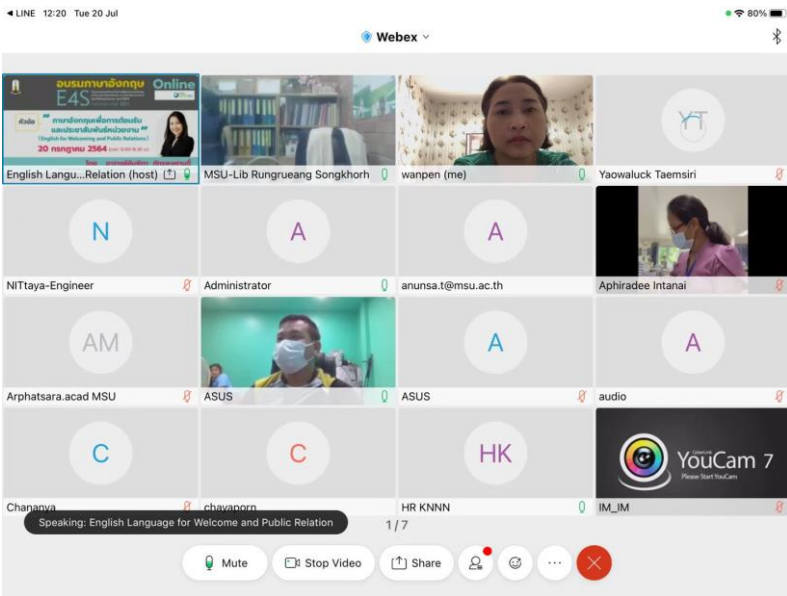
◀ LINE 12:20 Tue 20 Jul

80%

Webex

อบรมภาษาอังกฤษ Online
E4S
หัวข้อ "ภาษาอังกฤษเพื่อการต้อนรับและประชาสัมพันธ์หน่วยงาน"
(English for Welcoming and Public Relations)
20 กรกฎาคม 2564

English Langu...Relation (host)

MSU-Lib Rungrueang Songkhorh

wanpen (me)

YT
Yaowaluck Taemsiri

N
NITtaya-Engineer

A
Administrator

A
anunsa.t@msu.ac.th

Aphiradee Intanai

AM
Arphatsara.acad MSU

ASUS

A
ASUS

A
audio

C
Chananya

C
chayaporn

HK
HR KNNN

YouCam 7
Please Start YouCam
IM_IM

Speaking: English Language for Welcome and Public Relation

1/7

Mute

Stop Video

Share